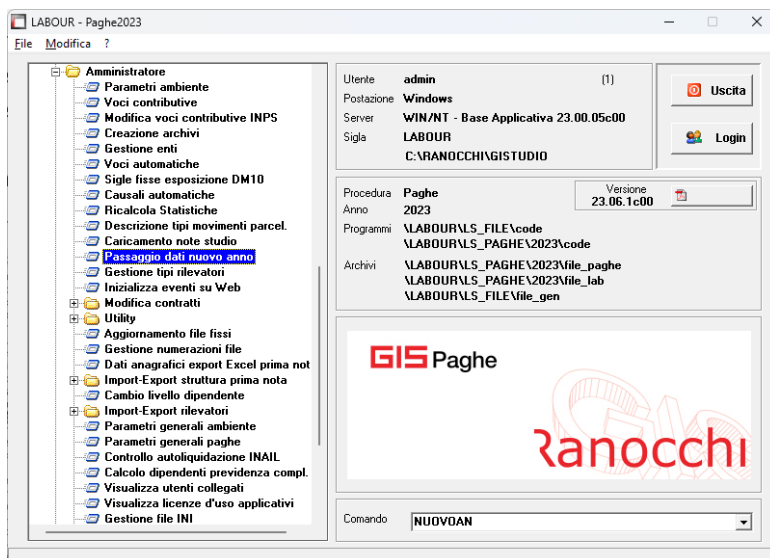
LABOUR - Paghe2023

File Modifica ?

Amministratore
Parametri ambiente
Voci contributive
Modifica voci contributive INPS
Creazione archivi
Gestione enti
Voci automatiche
Sigle fisse esposizione DM10
Causali automatiche
Ricalcola Statistiche
Descrizione tipi movimenti parcel.
Caricamento note studio
Passaggio dati nuovo anno
Gestione tipi rilevatori
Inizializza eventi su Web
Modifica contratti
Utility
Aggiornamento file fissi
Gestione numerazioni file
Dati anagrafici export Excel prima not
Import-Export struttura prima nota
Cambio livello dipendente
Import-Export rilevatori
Parametri generali ambiente
Parametri generali paghe
Controllo autoliquidazione INAIL
Calcolo dipendenti previdenza compl.
Visualizza utenti collegati
Visualizza licenze d'uso applicativi
Gestione file INI

Utente admin (1)
Postazione Windows
Server WIN/NT - Base Applicativa 23.00.05c00
Sigla LABOUR
C:\RANOCCHI\GISTUDIO

Uscita
Login

Procedura Paghe
Anno 2023
Versione 23.06.1c00
Programmi \LABOUR\LS_FILE\code
\LABOUR\LS_PAGHE\2023\code
Archivi \LABOUR\LS_PAGHE\2023\file_paghe
\LABOUR\LS_PAGHE\2023\file_lab
\LABOUR\LS_FILE\file_gen

GIS Paghe
Ranocchi

Comando NUOVOAN